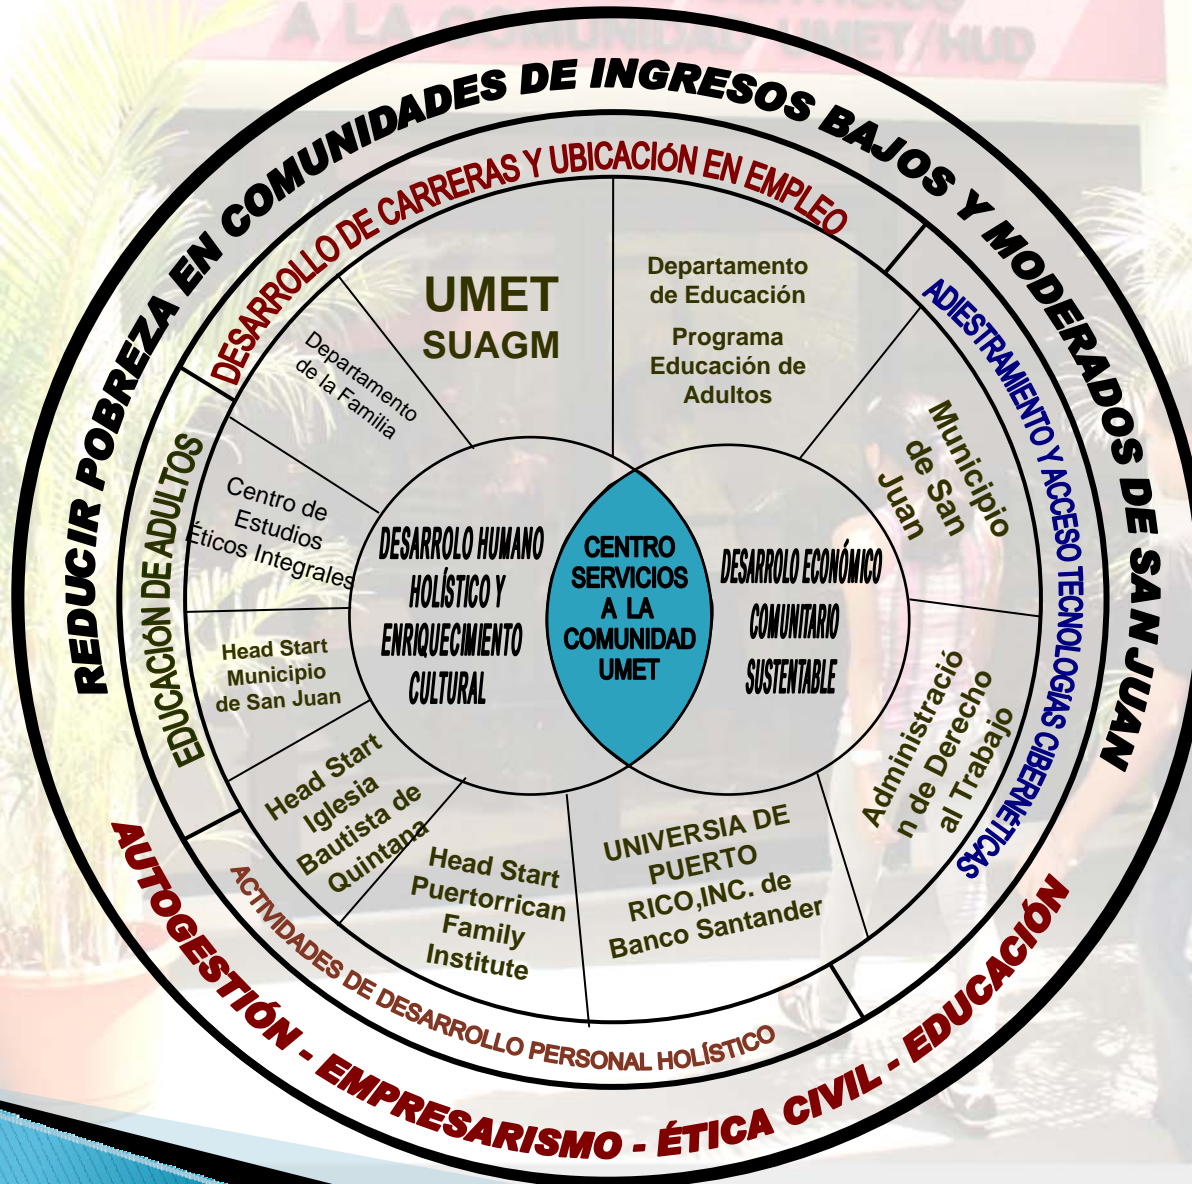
A LA COMUNIDAD UMET/HUD

REDUCIR POBREZA EN COMUNIDADES DE INGRESOS BAJOS Y MODERADOS DE SAN JUAN

DESARROLLO DE CARRERAS Y UBICACIÓN EN EMPLEO

ADIESTRAMIENTO Y ACCESO TECNOLOGIAS CIBERNÉTICAS

EDUCACIÓN DE ADULTOS

UMET
SUAGM

Departamento de Educación

Programa Educación de Adultos

Departamento de la Familia

Municipio de San Juan

Centro de Estudios Éticos Integrales

DESARROLO HUMANO HOLÍSTICO Y ENRIQUECIMIENTO CULTURAL

CENTRO SERVICIOS A LA COMUNIDAD UMET

DESARROLO ECONÓMICO COMUNITARIO SUSTENTABLE

Head Start Municipio de San Juan

Administración de Derecho al Trabajo

Head Start Iglesia Bautista de Quintana

Head Start Puertorrican Family Institute

UNIVERSIA DE PUERTO RICO,INC. de Banco Santander

ACTIVIDADES DE DESARROLLO PERSONAL HOLÍSTICO

AUTOGESTIÓN - EMPRESARISMO - ÉTICA CIVIL - EDUCACIÓN